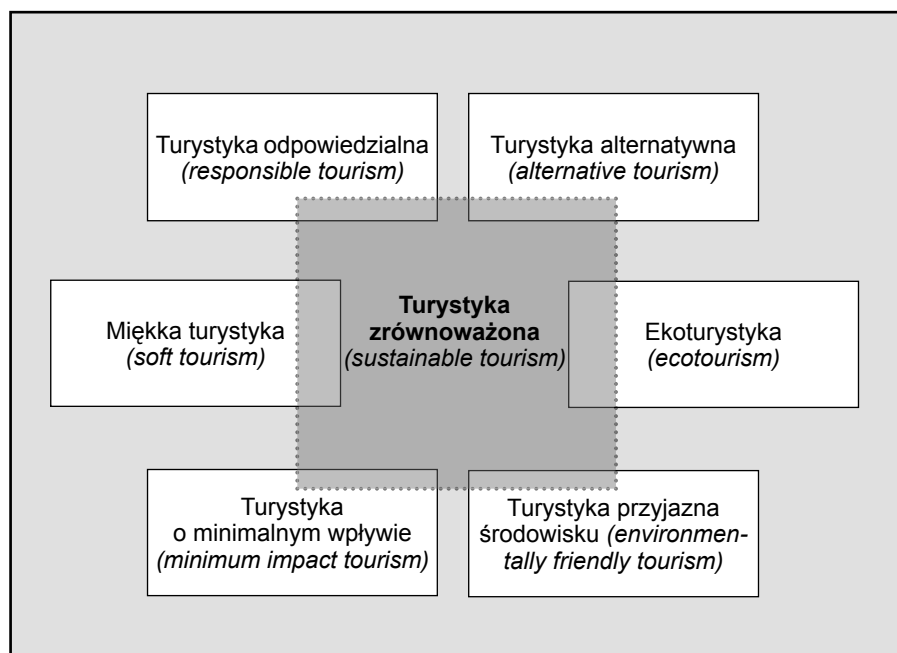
Turystyka odpowiedzialna
*(responsible tourism)*

Turystyka alternatywna
*(alternative tourism)*

Miękka turystyka
*(soft tourism)*

**Turystyka zrównoważona**
*(sustainable tourism)*

Ekoturystyka
*(ecotourism)*

Turystyka o minimalnym wpływie
*(minimum impact tourism)*

Turystyka przyjazna środowisku *(environmentally friendly tourism)*